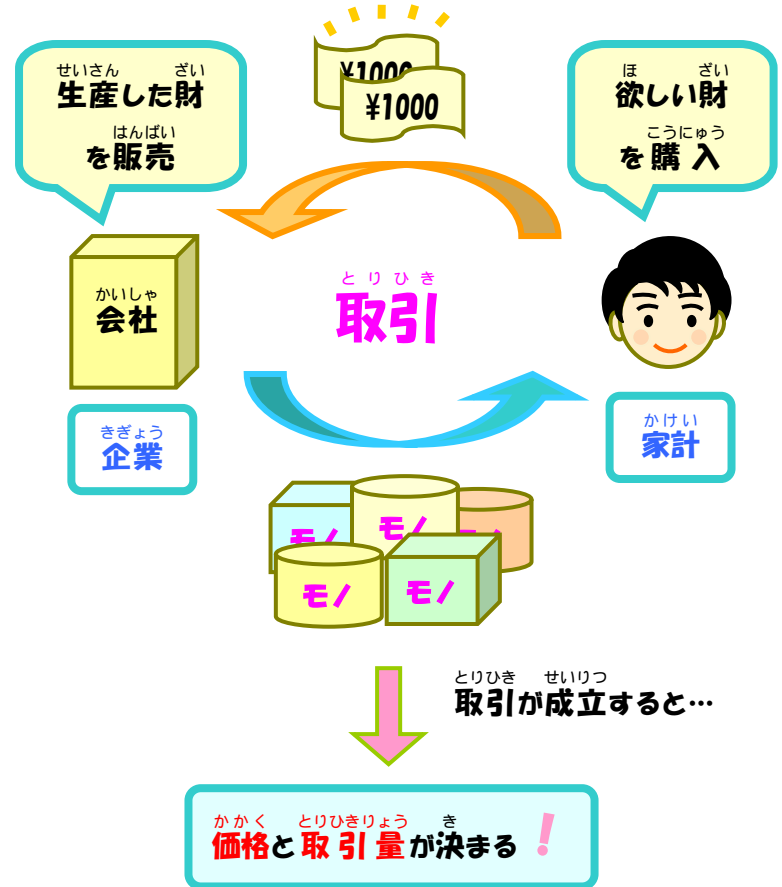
¥1000
¥1000

せいさん ざい
生産した財
はんばい
を販売

ほ ざい
欲しい財
こうにゅう
を購入

かいしゃ
会社

とりひき
取引

きぎょう
企業

かけい
家計

モノ
モノ
モノ
モノ
モノ

とりひき せいりつ
取引が成立すると…

かかく とりひきりょう き
価格と取引量が決まる！